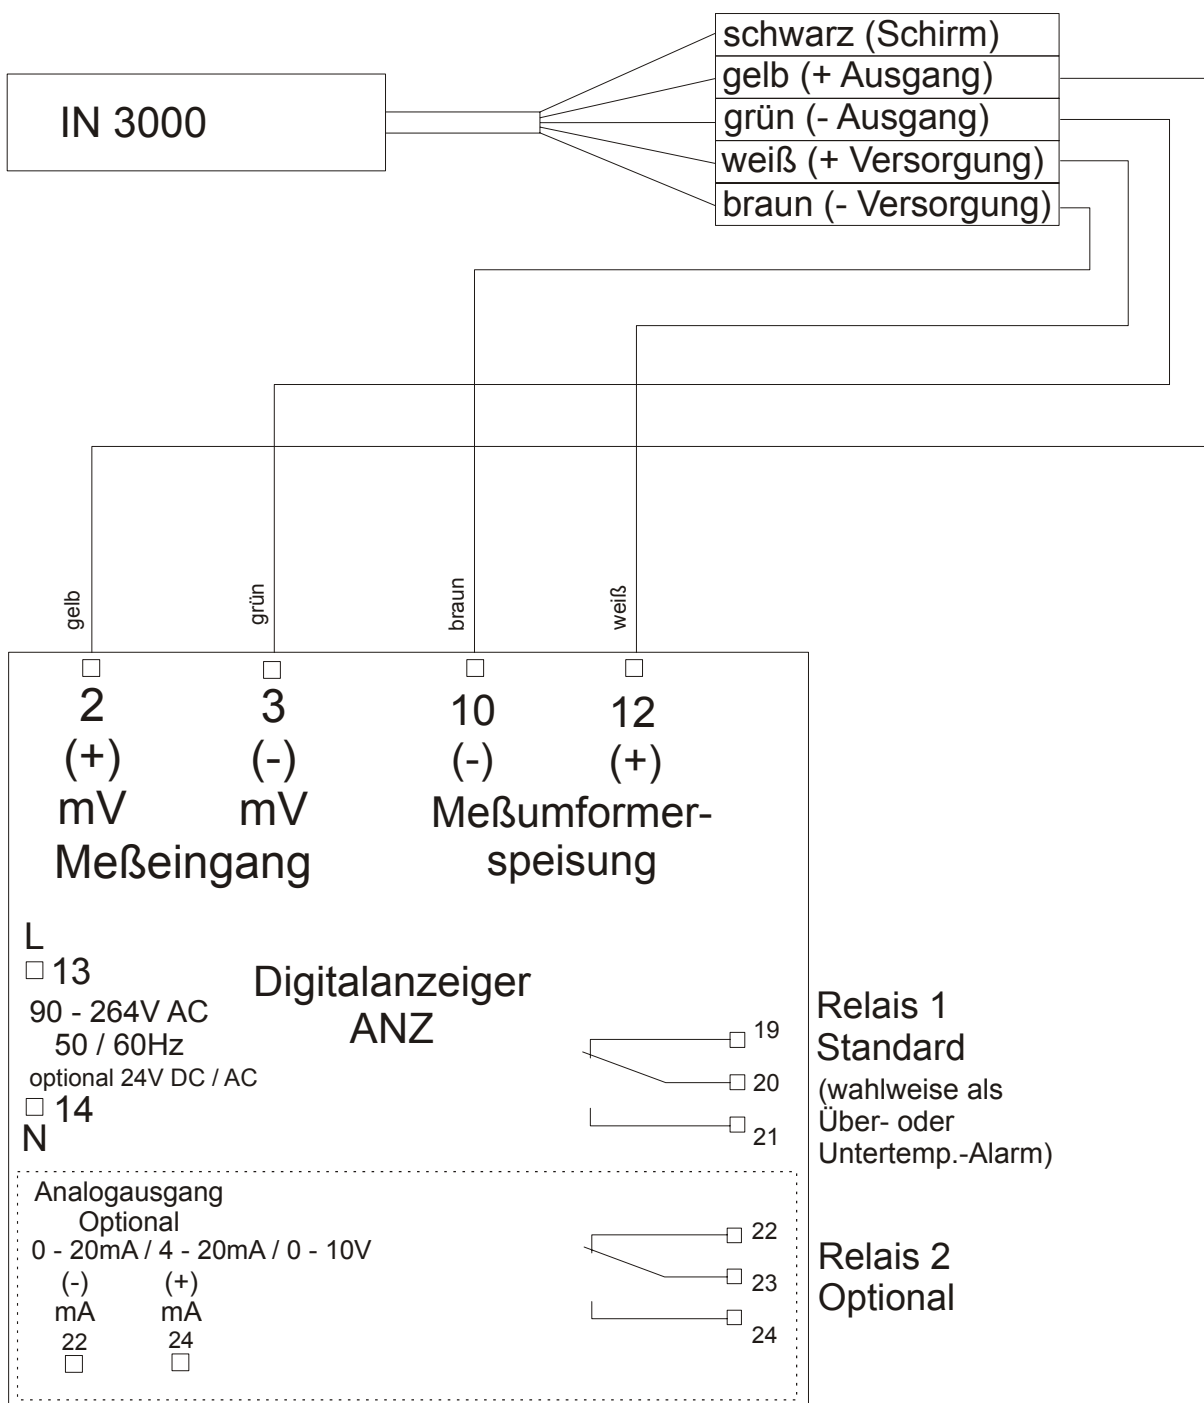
IN 3000

schwarz (Schirm)
gelb (+ Ausgang)
grün (- Ausgang)
weiß (+ Versorgung)
braun (- Versorgung)

gelb
grün
braun
weiß

2
(+)
mV

3
(-)
mV

Meßeingang

10
(-)

12
(+)

Meßumformerspeisung

L
13
90 - 264V AC
50 / 60Hz
optional 24V DC / AC
14
N

Digitalanzeiger
ANZ

19
20
21

Relais 1
Standard
(wahlweise als Über- oder Untertemp.-Alarm)

Analogausgang
Optional
0 - 20mA / 4 - 20mA / 0 - 10V
(-)
mA
22
(+)
mA
24

22
23
24

Relais 2
Optional